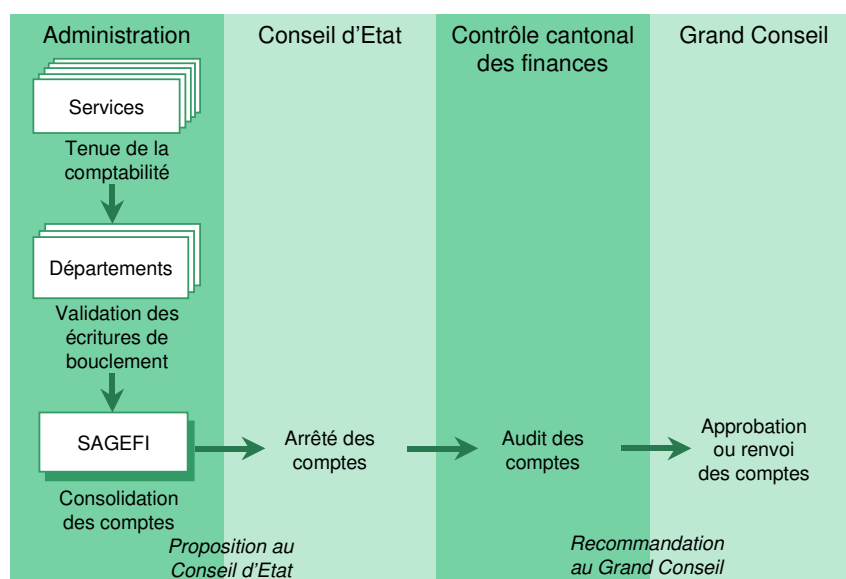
Administration

Conseil d'Etat

Contrôle cantonal des finances

Grand Conseil

Services

Tenue de la comptabilité

Départements

Validation des écritures de bouclement

SAGEFI

Consolidation des comptes

Arrêté des comptes

Audit des comptes

Approbation ou renvoi des comptes

Proposition au Conseil d'Etat

Recommandation au Grand Conseil